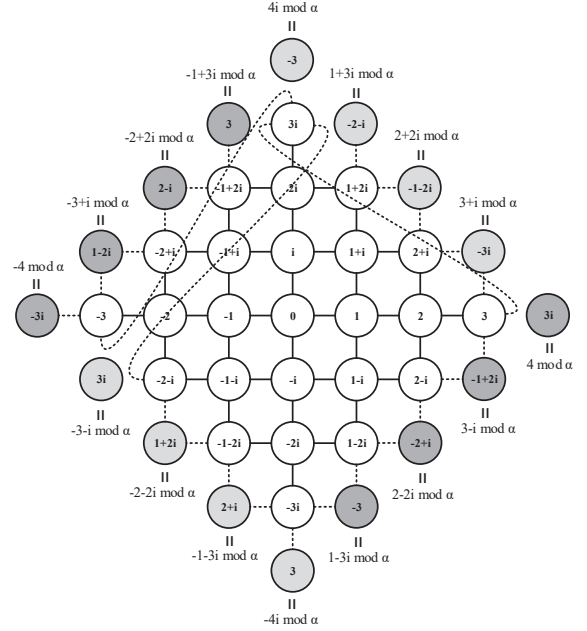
4i mod α
II
-3

-1+3i mod α
II
3

3i

1+3i mod α
II
-2-i

-2+2i mod α
II
2-i

-1+2i

2i

1+2i

2+2i mod α
II
-1-2i

-3+i mod α
II
1-2i

-2+i

-1+i

i

1+i

2+i

3+i mod α
II
-3i

-4 mod α
II
-3i

-3

-2

-1

0

1

2

3

3i
II
4 mod α

3i
II
-3-i mod α

-2-i

-1-i

-i

1-i

2-i

-1+2i
II
3-i mod α

1+2i
II
-2-2i mod α

-1-2i

-2i

1-2i

-2+i
II
2-2i mod α

2+i
II
-1-3i mod α

-3i

-3
II
1-3i mod α

3
II
-4i mod α